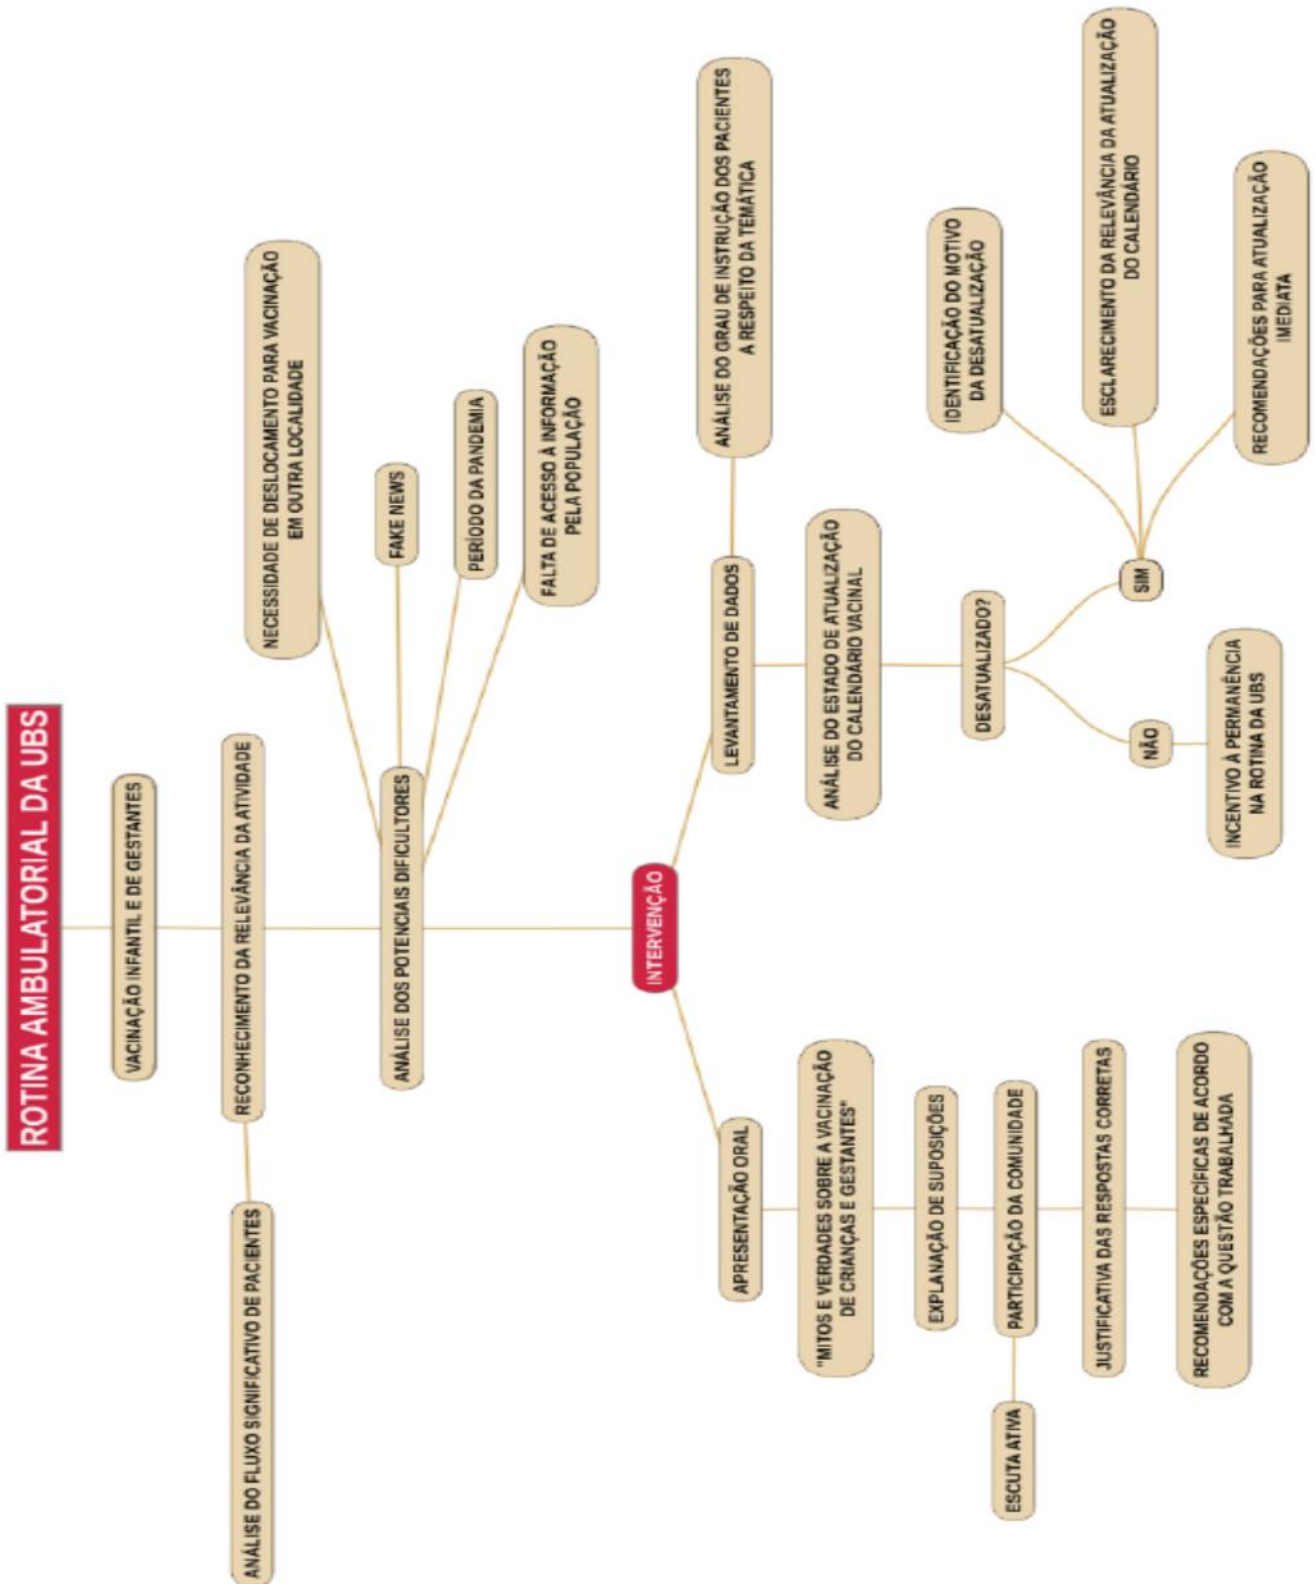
ROTINA AMBULATORIAL DA UBS

VACINAÇÃO INFANTIL E DE GESTANTES

RECONHECIMENTO DA RELEVÂNCIA DA ATIVIDADE

ANÁLISE DO FLUXO SIGNIFICATIVO DE PACIENTES

ANÁLISE DOS POTENCIAIS DIFICULTORES

NECESSIDADE DE DESLOCAMENTO PARA VACINAÇÃO EM OUTRA LOCALIDADE

FAKE NEWS

PERÍODO DA PANDEMIA

FALTA DE ACESSO À INFORMAÇÃO PELA POPULAÇÃO

INTERVENÇÃO

LEVANTAMENTO DE DADOS

ANÁLISE DO GRAU DE INSTRUÇÃO DOS PACIENTES A RESPEITO DA TEMÁTICA

ANÁLISE DO ESTADO DE ATUALIZAÇÃO DO CALENDÁRIO VACINAL

DESATUALIZADO?

SIM

IDENTIFICAÇÃO DO MOTIVO DA DESATUALIZAÇÃO

ESCLARECIMENTO DA RELEVÂNCIA DA ATUALIZAÇÃO DO CALENDÁRIO

RECOMENDAÇÕES PARA ATUALIZAÇÃO IMEDIATA

NÃO

INCENTIVO À PERMANÊNCIA NA ROTINA DA UBS

APRESENTAÇÃO ORAL

"MITOS E VERDADES SOBRE A VACINAÇÃO DE CRIANÇAS E GESTANTES"

EXPLANAÇÃO DE SUPOSIÇÕES

PARTICIPAÇÃO DA COMUNIDADE

ESCUTA ATIVA

JUSTIFICATIVA DAS RESPOSTAS CORRETAS

RECOMENDAÇÕES ESPECÍFICAS DE ACORDO COM A QUESTÃO TRABALHADA